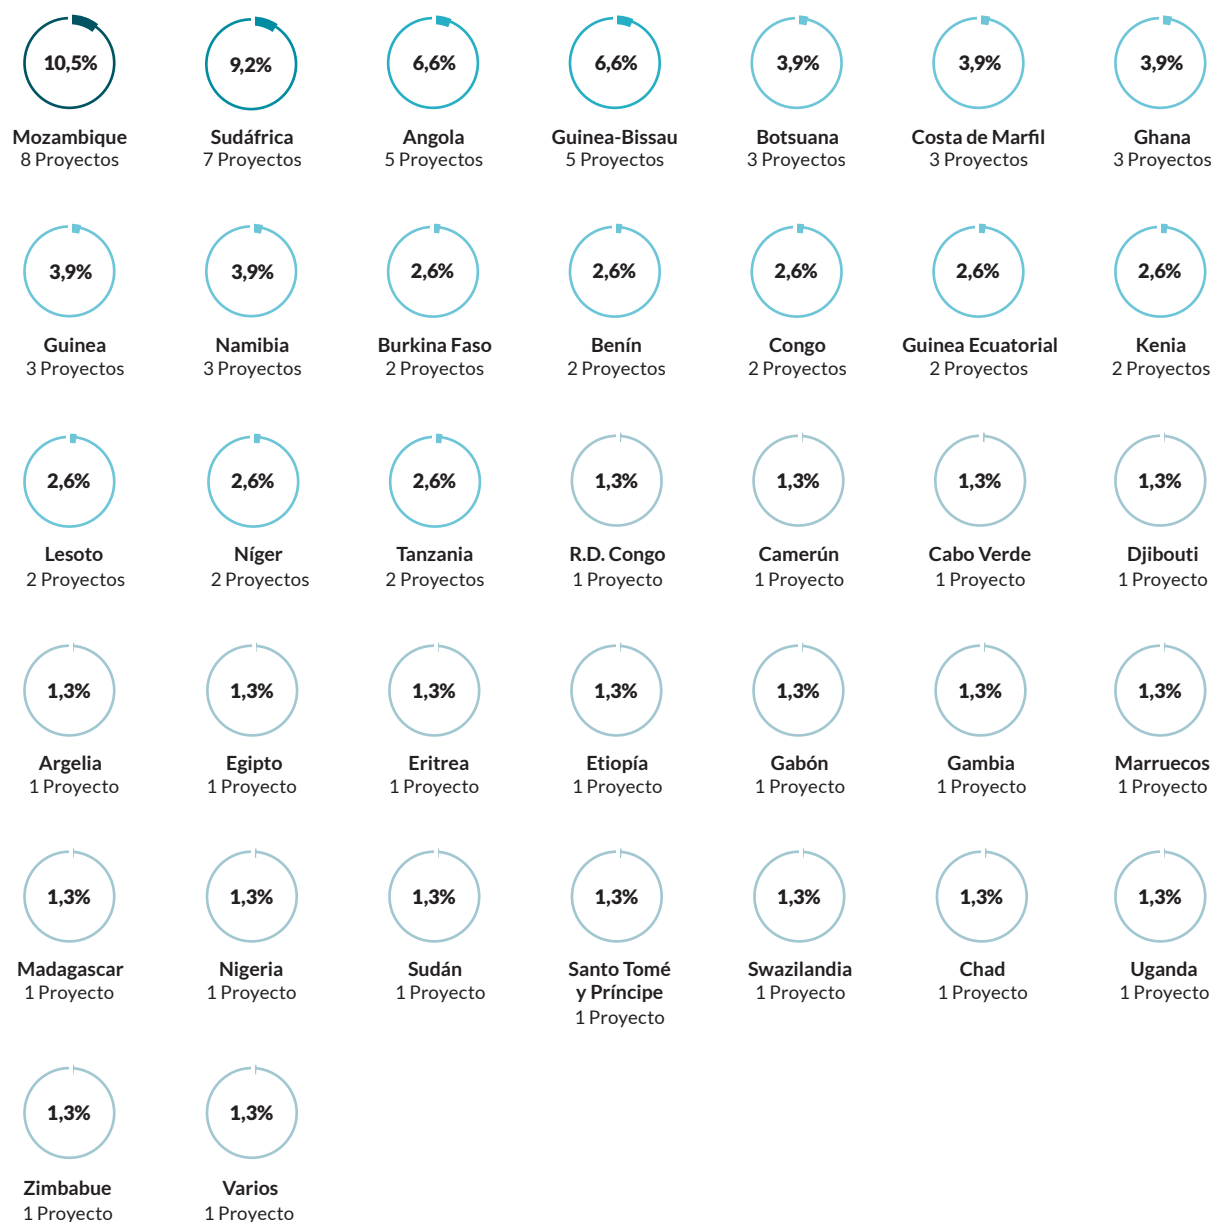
10,5%
Mozambique
8 Proyectos

9,2%
Sudáfrica
7 Proyectos

6,6%
Angola
5 Proyectos

6,6%
Guinea-Bissau
5 Proyectos

3,9%
Botsuana
3 Proyectos

3,9%
Costa de Marfil
3 Proyectos

3,9%
Ghana
3 Proyectos

3,9%
Guinea
3 Proyectos

3,9%
Namibia
3 Proyectos

2,6%
Burkina Faso
2 Proyectos

2,6%
Benín
2 Proyectos

2,6%
Congo
2 Proyectos

2,6%
Guinea Ecuatorial
2 Proyectos

2,6%
Kenia
2 Proyectos

2,6%
Lesoto
2 Proyectos

2,6%
Níger
2 Proyectos

2,6%
Tanzania
2 Proyectos

1,3%
R.D. Congo
1 Proyecto

1,3%
Camerún
1 Proyecto

1,3%
Cabo Verde
1 Proyecto

1,3%
Djibouti
1 Proyecto

1,3%
Argelia
1 Proyecto

1,3%
Egipto
1 Proyecto

1,3%
Eritrea
1 Proyecto

1,3%
Etiopía
1 Proyecto

1,3%
Gabón
1 Proyecto

1,3%
Gambia
1 Proyecto

1,3%
Marruecos
1 Proyecto

1,3%
Madagascar
1 Proyecto

1,3%
Nigeria
1 Proyecto

1,3%
Sudán
1 Proyecto

1,3%
Santo Tomé y Príncipe
1 Proyecto

1,3%
Swazilandia
1 Proyecto

1,3%
Chad
1 Proyecto

1,3%
Uganda
1 Proyecto

1,3%
Zimbabue
1 Proyecto

1,3%
Varios
1 Proyecto